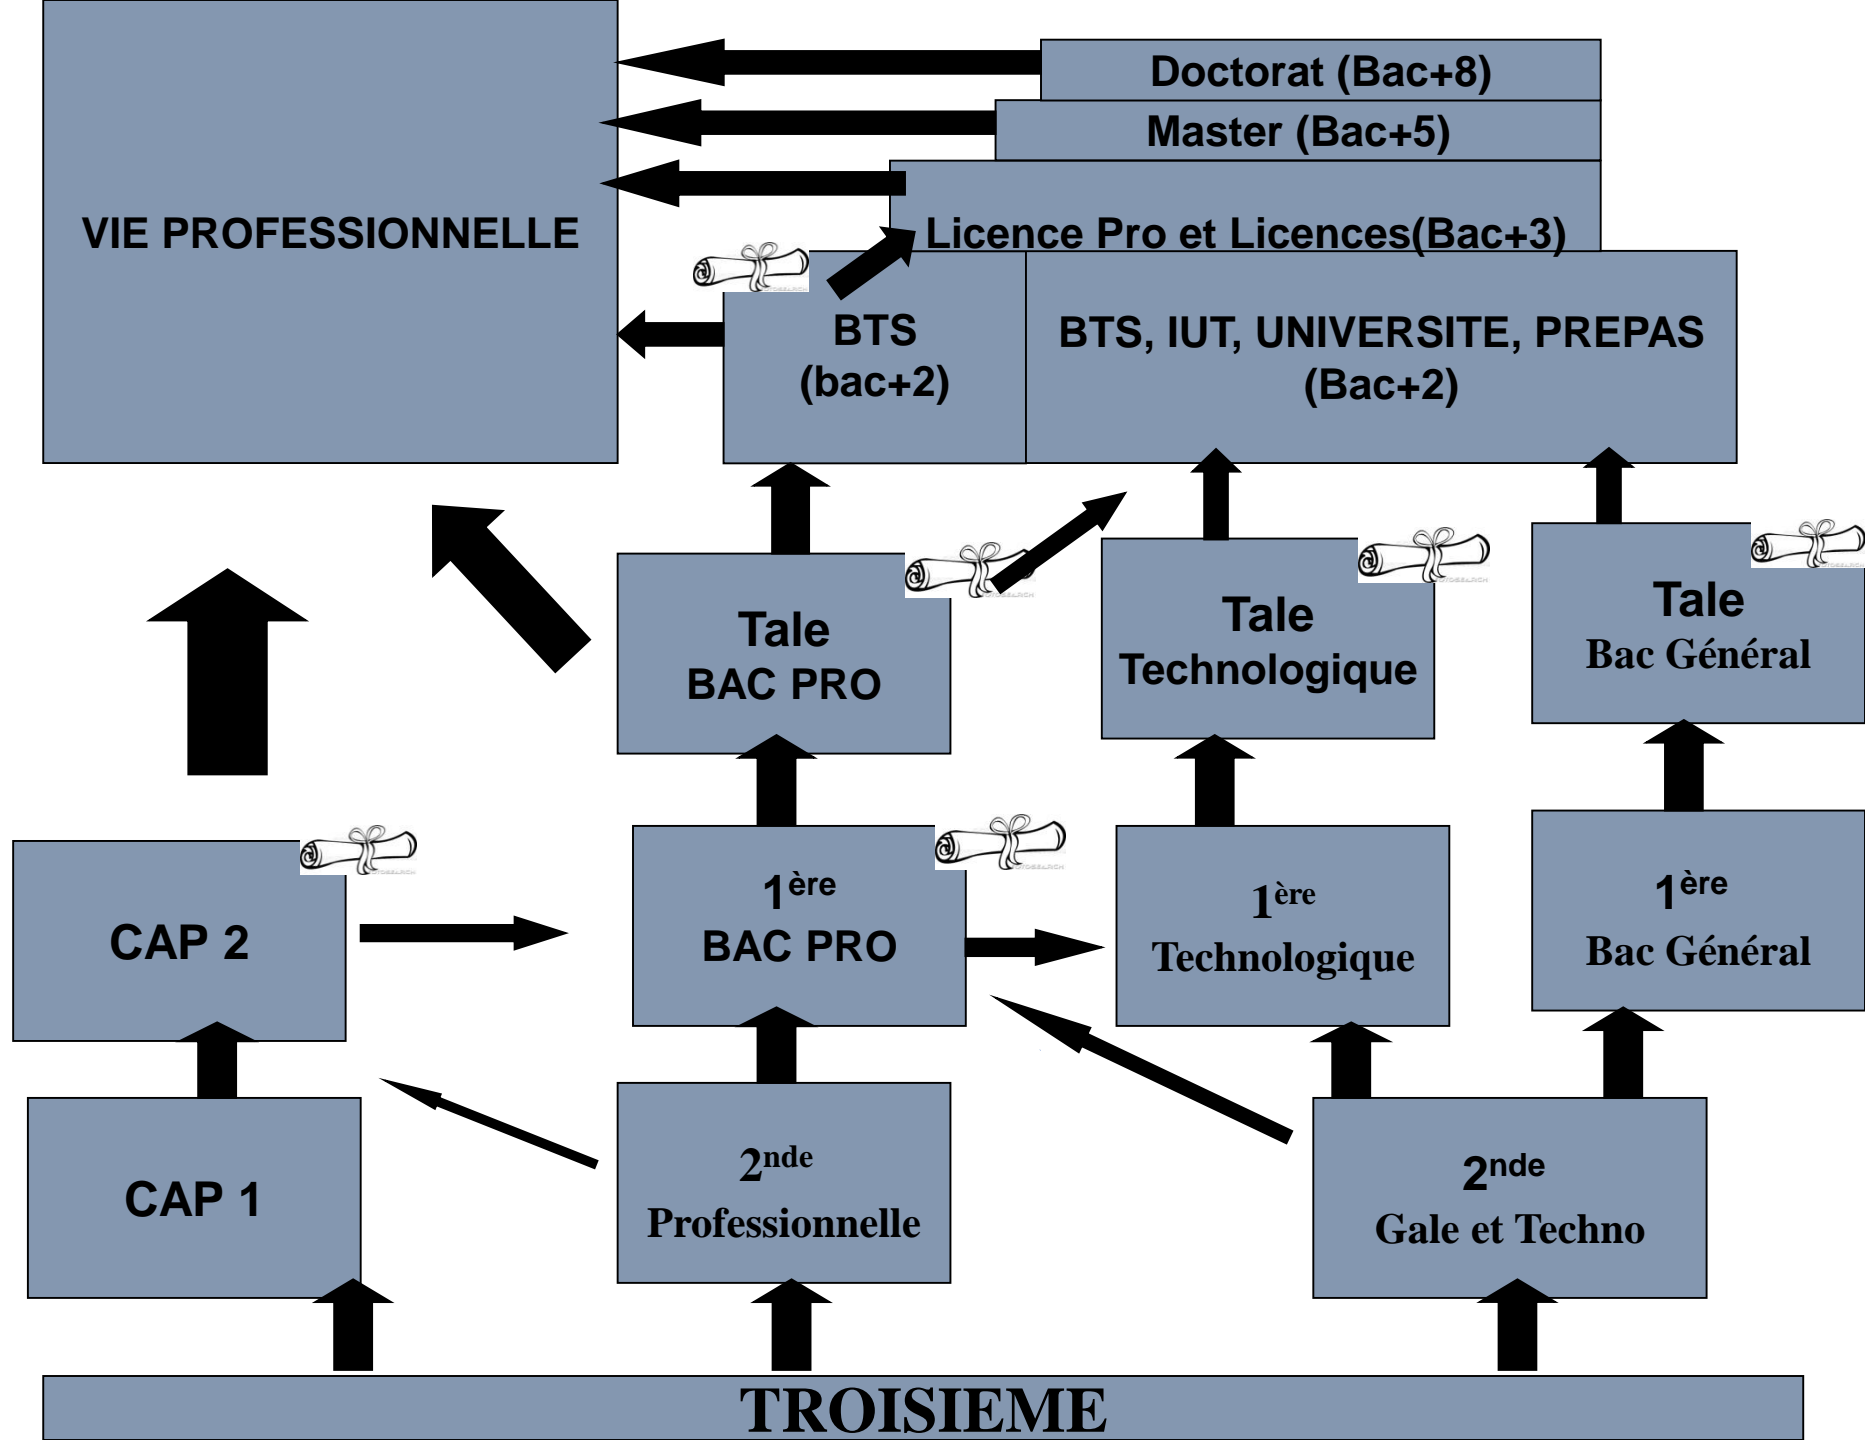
VIE PROFESSIONNELLE

Doctorat (Bac+8)

Master (Bac+5)

Licence Pro et Licences(Bac+3)

BTS (bac+2)

BTS, IUT, UNIVERSITE, PREPAS (Bac+2)

Tale BAC PRO

Tale Technologique

Tale Bac Général

CAP 2

$1^{ère}$ BAC PRO

$1^{ère}$ Technologique

$1^{ère}$ Bac Général

CAP 1

$2^{nde}$ Professionnelle

$2^{nde}$ Gale et Techno

TROISIEME